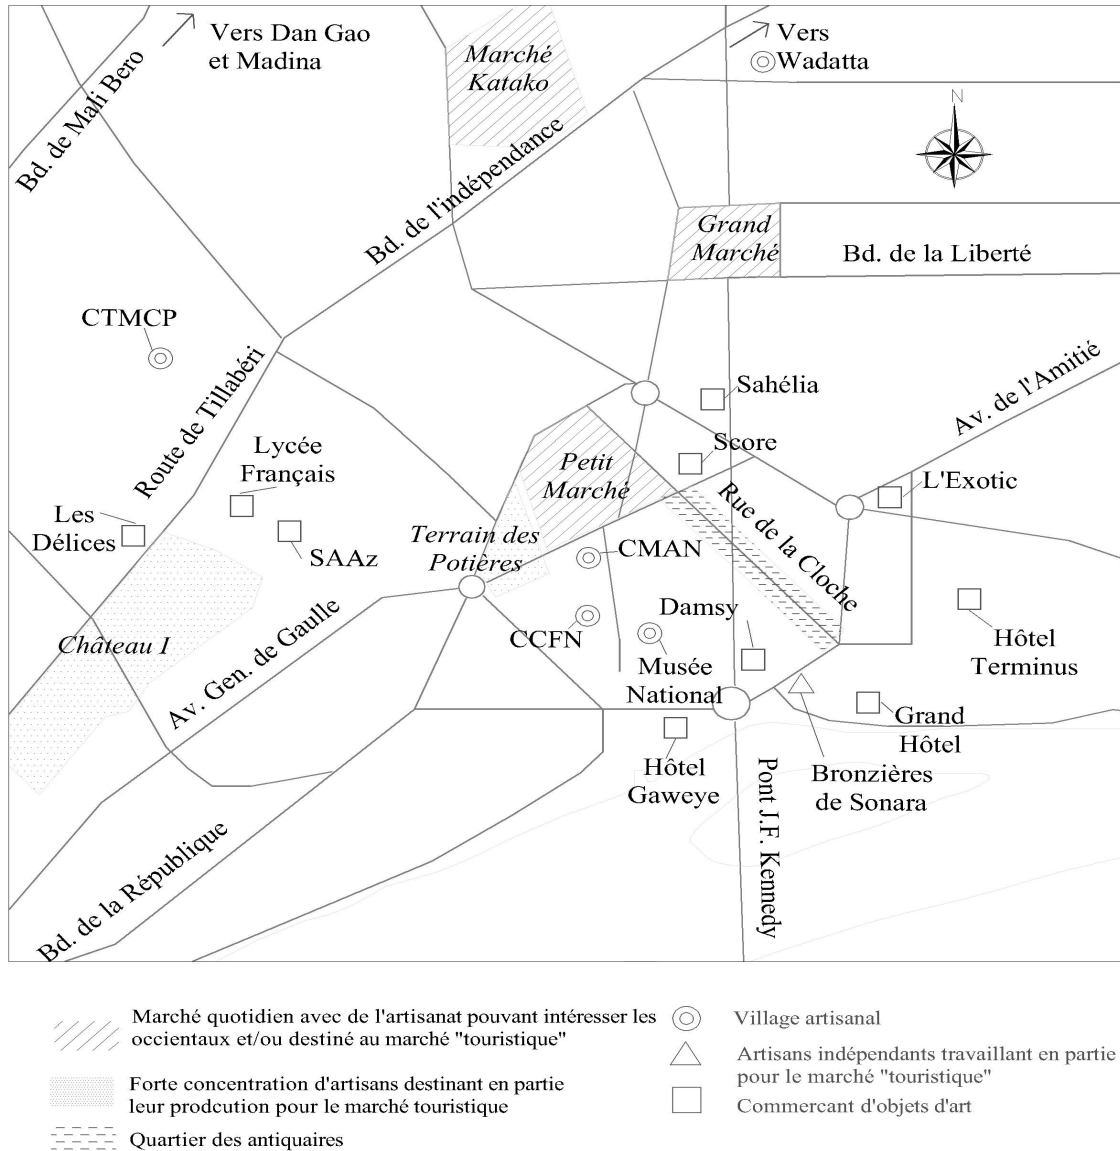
Vers Dan Gao et Madina

Vers Wadatta

N

Bd. de Mali Bero

Marché Katako

Bd. de l'indépendance

Grand Marché

Bd. de la Liberté

CTMCP

Route de Tillabéri

Sahélia

Av. de l'Amitié

Lycée Français

Score

Petit Marché

L'Exotic

Les Délices

SAAz

Terrain des Potières

CMAN

Rue de la Cloche

Château I

Av. Gen. de Gaulle

CCFN

Damsy

Hôtel Terminus

Musée National

Grand Hôtel

Hôtel Gaweye

Bronzières de Sonara

Pont J.F. Kennedy

Bd. de la République

Marché quotidien avec de l'artisanat pouvant intéresser les occientaux et/ou destiné au marché "touristique"

Forte concentration d'artisans destinant en partie leur prodcution pour le marché touristique

Quartier des antiquaires

Village artisanal

Artisans indépendants travaillant en partie pour le marché "touristique"

Commercant d'objets d'art